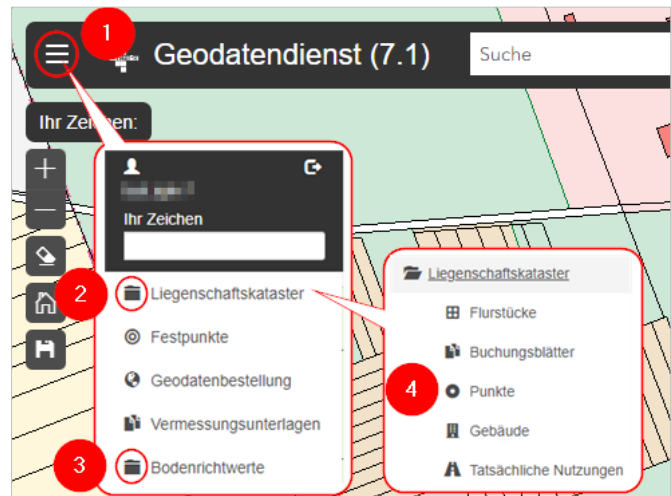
1

Geodatendienst (7.1)

Suche

Ihr Zeichen:

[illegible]

Ihr Zeichen

2

Liegenschaftskataster

Festpunkte

Geodatenbestellung

Vermessungsunterlagen

3

Bodenrichtwerte

Liegenschaftskataster

Flurstücke

Buchungsblätter

4

Punkte

Gebäude

Tatsächliche Nutzungen